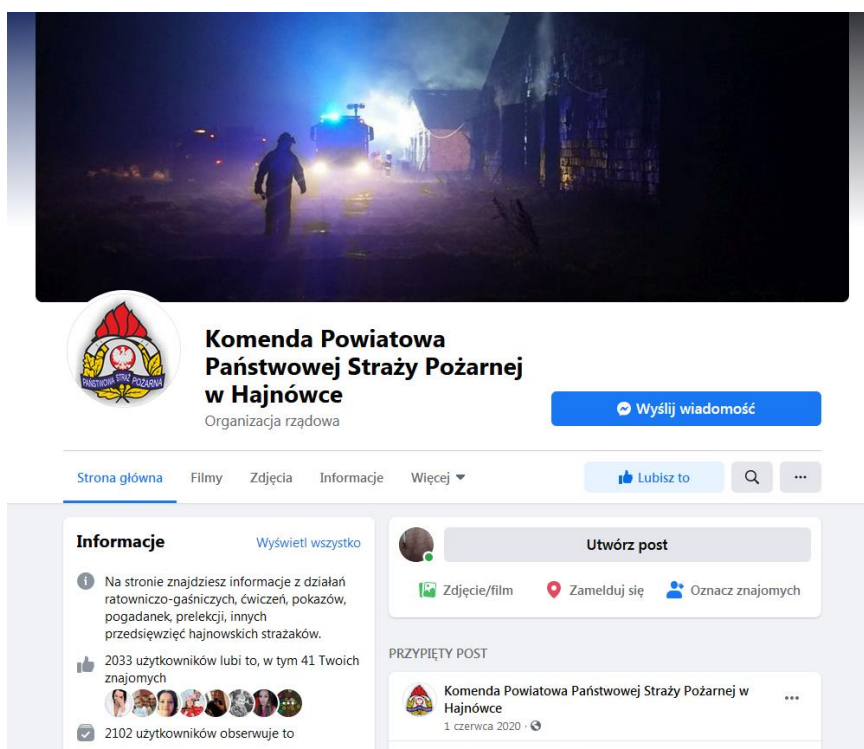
Komenda Powiatowa Państwowej Straży Pożarnej w Hajnówce

PAŃSTWOWA STRAŻ POŻARNA

Organizacja rządowa

Wyślij wiadomość

Strona główna Filmy Zdjęcia Informacje Więcej

Lubisz to

...

Informacje

Wyświetl wszystko

Na stronie znajdziesz informacje z działań ratowniczo-gaśniczych, ćwiczeń, pokazów, pogadanek, prelekcji, innych przedsięwzięć hajnowskich strażaków.

2033 użytkowników lubi to, w tym 41 Twoich znajomych

2102 użytkowników obserwuje to

Utwórz post

Zdjęcie/film

Zamelduj się

Oznacz znajomych

PRZYPIĘTY POST

Komenda Powiatowa Państwowej Straży Pożarnej w Hajnówce

1 czerwca 2020 ·

...